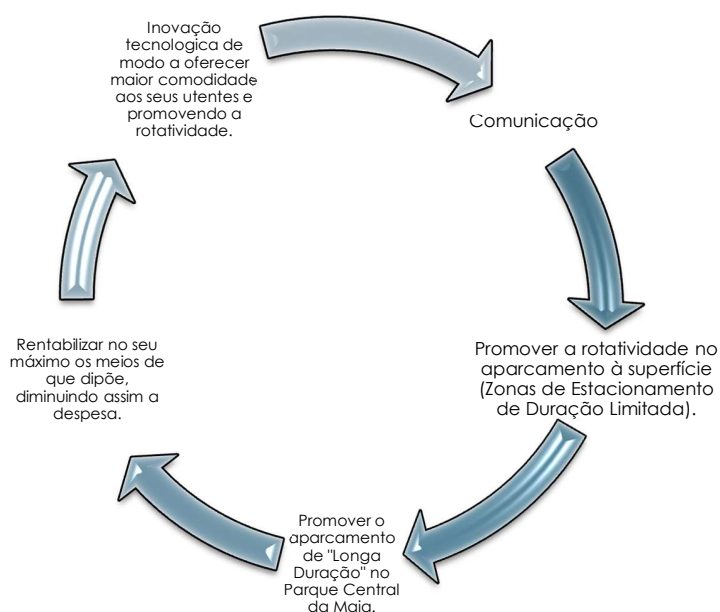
Inovação tecnologica de modo a oferecer maior comodidade aos seus utentes e promovendo a rotatividade.

Comunicação

Promover a rotatividade no aparcamento à superfície (Zonas de Estacionamento de Duração Limitada).

Promover o aparcamento de "Longa Duração" no Parque Central da Maia.

Rentabilizar no seu máximo os meios de que dipõe, diminuindo assim a despesa.